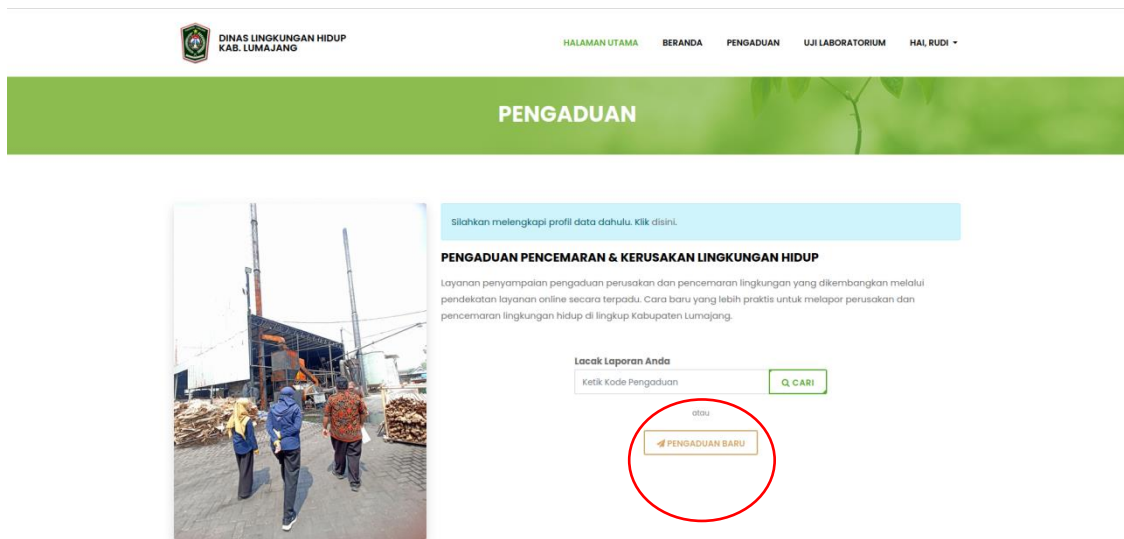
DINAS LINGKUNGAN HIDUP
KAB. LUMAJANG

HALAMAN UTAMA BERANDA PENGADUAN UJI LABORATORIUM HAI, RUDI

PENGADUAN

Silahkan melengkapi profil data dahulu. Klik disini.

PENGADUAN PENCEMARAN & KERUSAKAN LINGKUNGAN HIDUP

Layanan penyampaian pengaduan perusakan dan pencemaran lingkungan yang dikembangkan melalui pendekatan layanan online secara terpadu. Cara baru yang lebih praktis untuk melapor perusakan dan pencemaran lingkungan hidup di lingkup Kabupaten Lumajang.

Lacak Laporan Anda

Ketik Kode Pengaduan

CARI

atau

PENGADUAN BARU